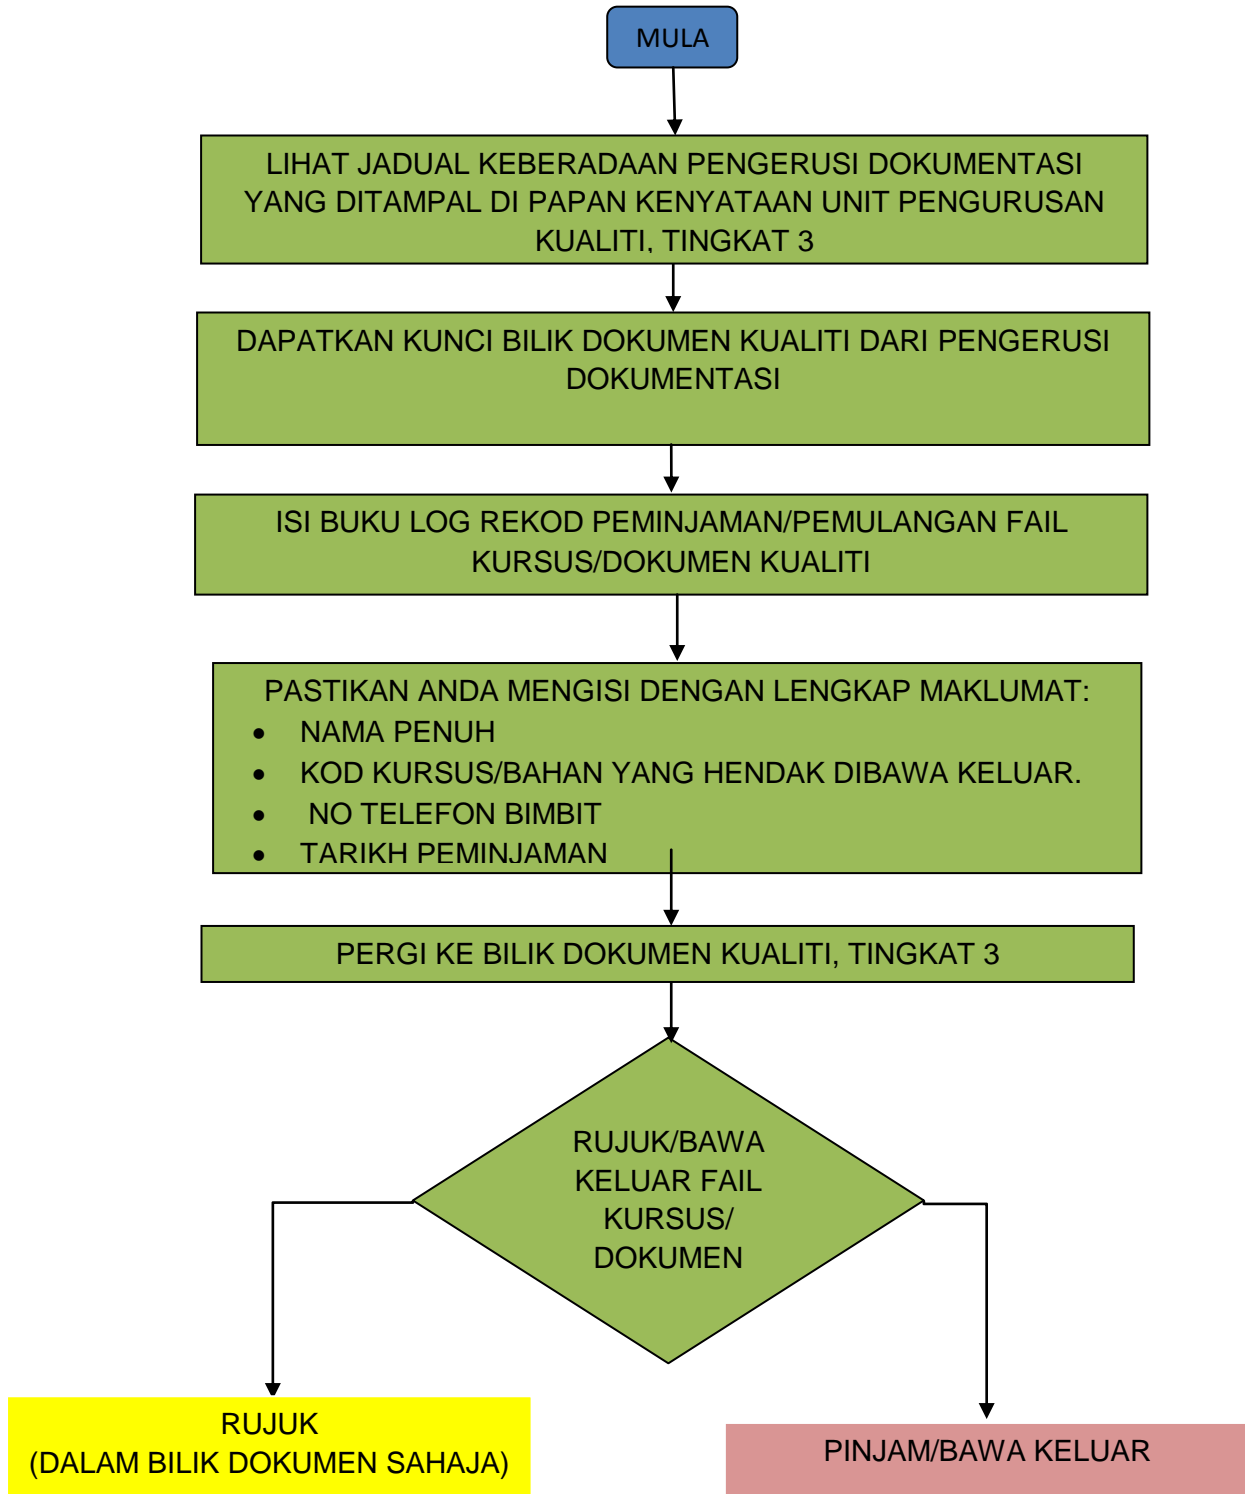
MULA

LIHAT JADUAL KEBERADAAN PENGERUSI DOKUMENTASI YANG DITAMPAL DI PAPAN KENYATAAN UNIT PENGURUSAN KUALITI, TINGKAT 3

DAPATKAN KUNCI BILIK DOKUMEN KUALITI DARI PENGERUSI DOKUMENTASI

ISI BUKU LOG REKOD PEMINJAMAN/PEMULANGAN FAIL KURSUS/DOKUMEN KUALITI

PASTIKAN ANDA MENGISI DENGAN LENGKAP MAKLUMAT:
- NAMA PENUH
- KOD KURSUS/BAHAN YANG HENDAK DIBAWA KELUAR.
- NO TELEFON BIMBIT
- TARIKH PEMINJAMAN

PERGI KE BILIK DOKUMEN KUALITI, TINGKAT 3

RUJUK/BAWA KELUAR FAIL KURSUS/ DOKUMEN

RUJUK
(DALAM BILIK DOKUMEN SAHAJA)

PINJAM/BAWA KELUAR